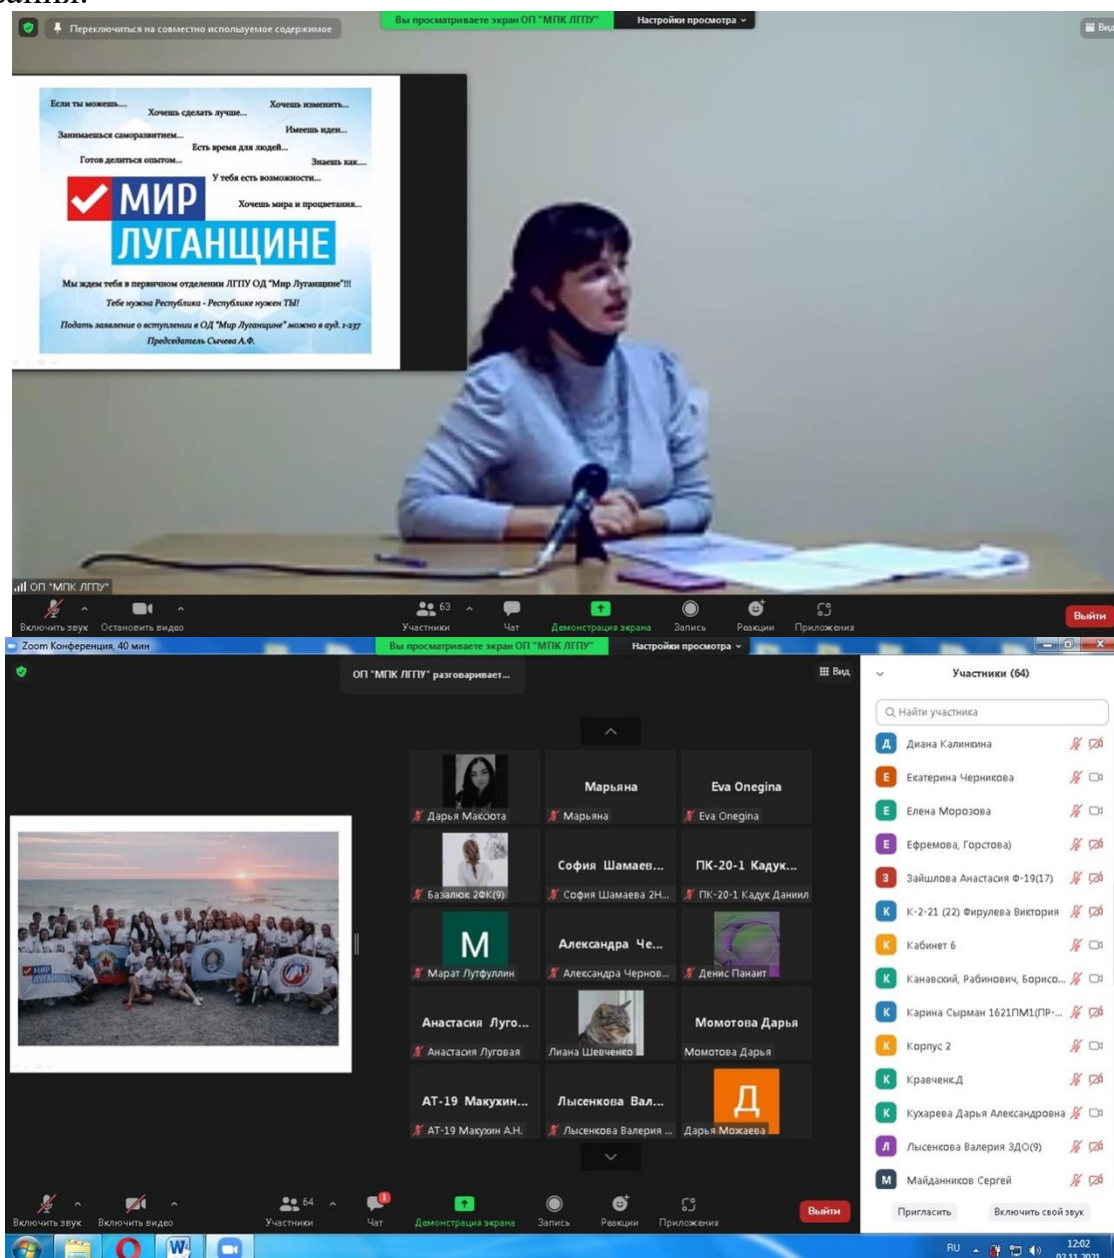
Переключиться на совместно используемое содержимое

Вы просматриваете экран ОП "МПК ЛГПУ"

Настройки просмотра

Вид

Если ты можешь... Хочешь сделать лучше... Хочешь изменить... Занимаешься саморазвитием... Имеешь идеи... Есть время для людей... Готов делиться опытом... Знаешь как... У тебя есть возможности... Хочешь мира и процветания...

МИР ЛУГАНЩИНЕ

Мы ждем тебя в первичном отделении ЛГПУ ОД "Мир Луганщине"!!!

Тебе нужна Республика - Республике нужен ТЫ!

Подать заявление о вступлении в ОД "Мир Луганщине" можно в ауд. 1-237

Председатель Сычева А.Ф.

ОП "МПК ЛГПУ"

Включить звук Остановить видео 63 Участники Чат Демонстрация экрана Запись Реакции Приложения Выйти

Zoom Конференция, 40 мин

Вы просматриваете экран ОП "МПК ЛГПУ" Настройки просмотра

ОП "МПК ЛГПУ" разговаривает...

Вид

Дарья Макоюта

Марьяна

Марьяна

Eva Onegina

Eva Onegina

Базалюк 2ФК(9)

София Шамаев...

София Шамаева 2Н...

ПК-20-1 Кадук...

ПК-20-1 Кадук Даниил

М

Марат Лутфуллин

Александра Че...

Александра Чернов...

Денис Панаит

Анастасия Луго...

Анастасия Луговая

Лиана Шевченко

Момотова Дарья

Момотова Дарья

АТ-19 Макухин...

АТ-19 Макухин А.Н.

Лысенкова Вал...

Лысенкова Валерия ...

Д

Дарья Можаева

Участники (64)

Найти участника

Диана Калинкина

Екатерина Черникова

Елена Морозова

Ефремова, Горстова)

Зайшлова Анастасия Ф-19(17)

К-2-21 (22) Фирулева Виктория

Кабинет 6

Канавский, Рабинович, Борисо...

Карина Сырман 1621ПМ1(ПР-...

Корпус 2

Кравченк.Д

Кухарева Дарья Александровна

Лысенкова Валерия 3ДО(9)

Майданников Сергей

Пригласить Включить свой звук

Включить звук Включить видео 64 Участники Чат Демонстрация экрана Запись Реакции Приложения Выйти

RU 12:02